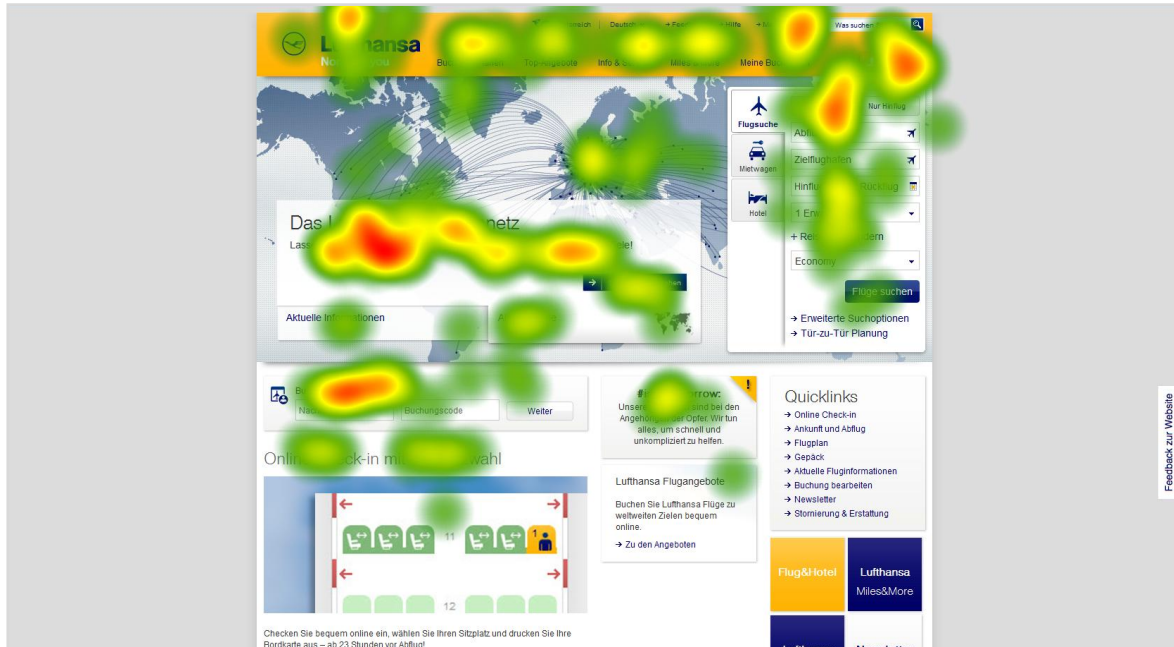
Lufthansa
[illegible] you

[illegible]ersicht | Deutsch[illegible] | → Fe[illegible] | → Hilfe | → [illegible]
Was suchen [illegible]

Bu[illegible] | Top-Angebote | Info & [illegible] | Miles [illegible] | Meine Bu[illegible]

Flugsuche
Mietwagen
Hotel

Nur Hinflug
Abfl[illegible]
Zielflughafen
Hinfl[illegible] | Rückflug
1 Erw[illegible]
+ Rei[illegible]ern
Economy
Flüge suchen
→ Erweiterte Suchoptionen
→ Tür-zu-Tür Planung

Das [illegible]netz
Lass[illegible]e!
→ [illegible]en

Aktuelle Informationen
A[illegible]

B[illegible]
Nac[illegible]
Buchungscode
Weiter

Onlin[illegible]ck-in mi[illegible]wahl

11
12

Checken Sie bequem online ein, wählen Sie Ihren Sitzplatz und drucken Sie Ihre Bordkarte aus – ab 23 Stunden vor Abflug!

#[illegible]rrow:
Unser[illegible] sind bei den Angehö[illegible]er Opfer. Wir tun alles, um schnell und unkompliziert zu helfen.

Lufthansa Flugangebote
Buchen Sie Lufthansa Flüge zu weltweiten Zielen bequem online.
→ Zu den Angeboten

Quicklinks
→ Online Check-in
→ Ankunft und Abflug
→ Flugplan
→ Gepäck
→ Aktuelle Fluginformationen
→ Buchung bearbeiten
→ Newsletter
→ Stornierung & Erstattung

Flug&Hotel
Lufthansa Miles&More

Feedback zur Website